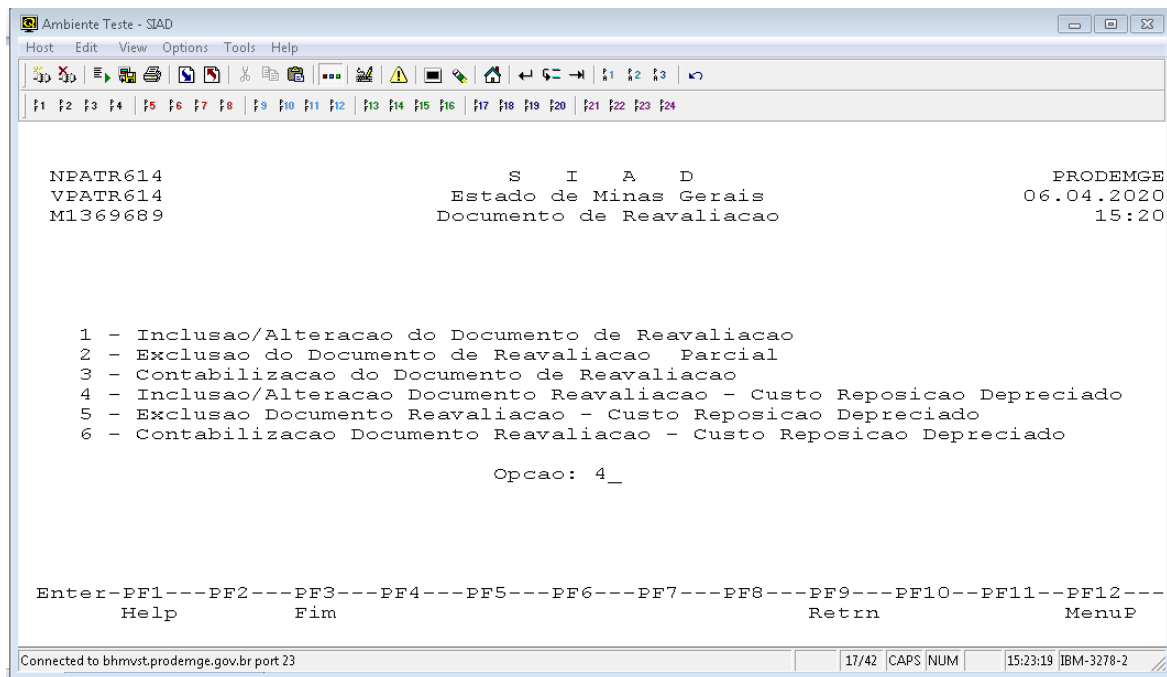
Ambiente Teste - SIAD

Host Edit View Options Tools Help

1 2 3 4 5 6 7 8 9 10 11 12 13 14 15 16 17 18 19 20 21 22 23 24

NPATR614 S I A D PRODEMGE
VPATR614 Estado de Minas Gerais 06.04.2020
M1369689 Documento de Reavaliacao 15:20

1 - Inclusao/Alteracao do Documento de Reavaliacao
2 - Exclusao do Documento de Reavaliacao Parcial
3 - Contabilizacao do Documento de Reavaliacao
4 - Inclusao/Alteracao Documento Reavaliacao - Custo Reposicao Depreciado
5 - Exclusao Documento Reavaliacao - Custo Reposicao Depreciado
6 - Contabilizacao Documento Reavaliacao - Custo Reposicao Depreciado

Opcao: 4_

Enter-PF1---PF2---PF3---PF4---PF5---PF6---PF7---PF8---PF9---PF10--PF11--PF12---
Help Fim Retrn MenuP

Connected to bhmvst.prodemge.gov.br port 23 17/42 CAPS NUM 15:23:19 IBM-3278-2